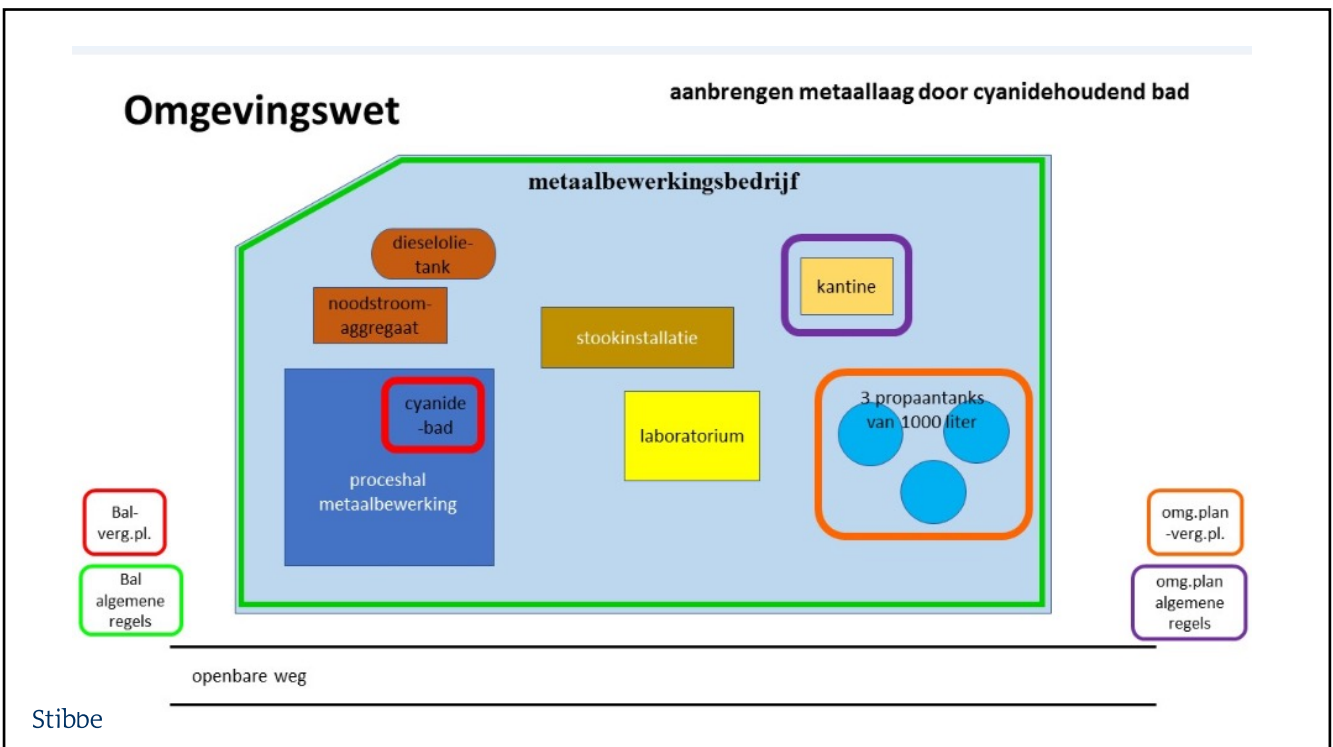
Omgevingswet

aanbrengen metaallaag door cyanidehoudend bad

metaalbewerkingsbedrijf

dieselolie-tank

noodstroom-aggregaat

kantine

stookinstallatie

cyanide-bad

proceshal metaalbewerking

laboratorium

3 propaantanks van 1000 liter

Bal-verg.pl.

Bal algemene regels

omg.plan-verg.pl.

omg.plan algemene regels

openbare weg

Stibbe